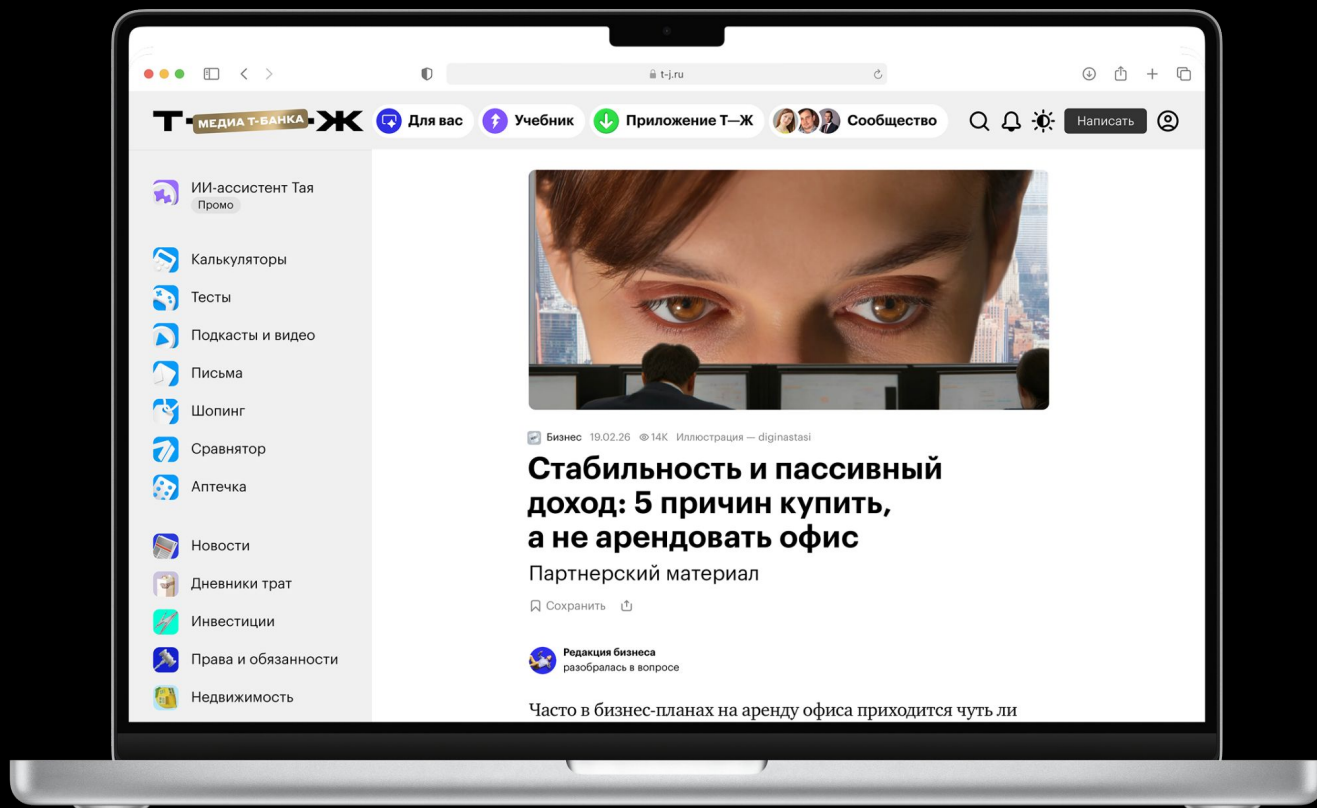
t-j.ru

Т—МЕДИА Т-БАНКА—Ж Для вас Учебник Приложение Т—Ж Сообщество Написать

ИИ-ассистент Тая
Промо

Калькуляторы
Тесты
Подкасты и видео
Письма
Шопинг
Сравнятор
Аптечка

Новости
Дневники трат
Инвестиции
Права и обязанности
Недвижимость

Бизнес 19.02.26 14K Иллюстрация — diginastasi

# Стабильность и пассивный доход: 5 причин купить, а не арендовать офис

Партнерский материал

Сохранить

Редакция бизнеса
разобралась в вопросе

Часто в бизнес-планах на аренду офиса приходится чуть ли